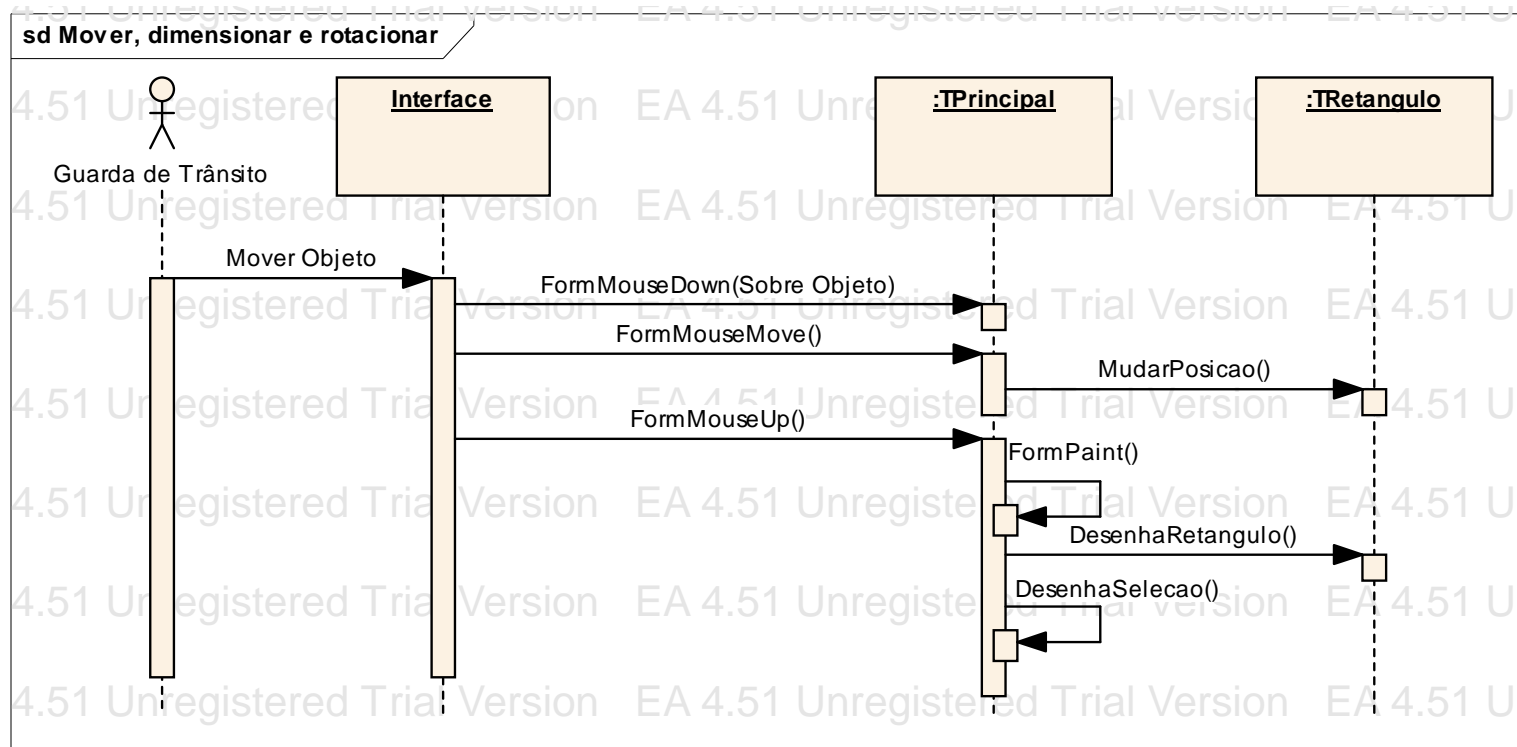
sd Mover, dimensionar e rotacionar

Guarda de Trânsito

Interface

:TPrincipal

:TRetangulo

Mover Objeto

FormMouseDown(Sobre Objeto)

FormMouseMove()

MudarPosicao()

FormMouseUp()

FormPaint()

DesenhaRetangulo()

DesenhaSelecao()

4.51 Unregistered Trial Version EA 4.51 Unregistered Trial Version EA 4.51 U